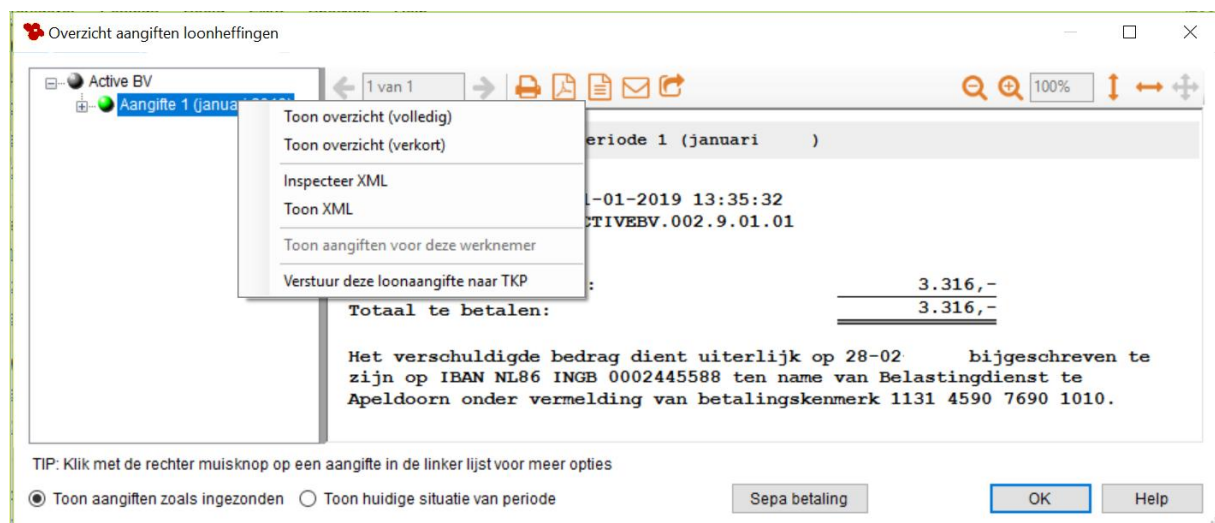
Overzicht aangiften loonheffingen

Active BV
Aangifte 1 (januari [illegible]

1 van 1

100%

Toon overzicht (volledig)
Toon overzicht (verkort)
Inspecteer XML
Toon XML
Toon aangiften voor deze werknemer
Verstuur deze loonaangifte naar TKP

eriode 1 (januari )

1-01-2019 13:35:32
CTIVEBV.002.9.01.01

: 3.316,-
Totaal te betalen: 3.316,-

Het verschuldigde bedrag dient uiterlijk op 28-02 bijgeschreven te zijn op IBAN NL86 INGB 0002445588 ten name van Belastingdienst te Apeldoorn onder vermelding van betalingskenmerk 1131 4590 7690 1010.

TIP: Klik met de rechter muisknop op een aangifte in de linker lijst voor meer opties

Toon aangiften zoals ingezonden
Toon huidige situatie van periode
Sepa betaling
OK
Help